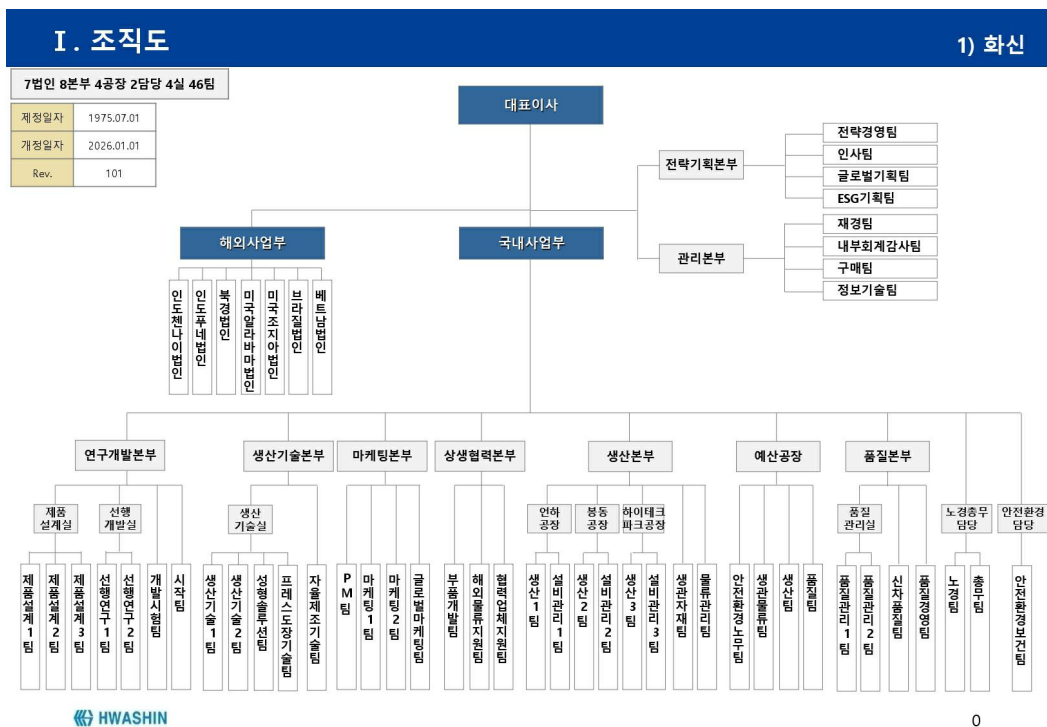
Ⅰ. 조직도

1) 화신

7법인 8본부 4공장 2담당 4실 46팀

| 제정일자 | 1975.07.01 |
|---|---|
| 개정일자 | 2026.01.01 |
| Rev. | 101 |

대표이사

전략기획본부
전략경영팀
인사팀
글로벌기획팀
ESG기획팀

관리본부
재경팀
내부회계감사팀
구매팀
정보기술팀

해외사업부
인도첸나이법인
인도푸네법인
북경법인
미국알라바마법인
미국조지아법인
브라질법인
베트남법인

국내사업부

연구개발본부
제품설계실
제품설계1팀
제품설계2팀
제품설계3팀
선행개발실
선행연구1팀
선행연구2팀
개발시험팀
시작팀

생산기술본부
생산기술실
생산기술1팀
생산기술2팀
성형솔루션팀
프레스도장기술팀
자율제조기술팀

마케팅본부
PM팀
마케팅1팀
마케팅2팀
글로벌마케팅팀

상생협력본부
부품개발팀
해외물류지원팀
협력업체지원팀

생산본부
언하공장
생산1팀
설비관리1팀
봉동공장
생산2팀
설비관리2팀
하이테크파크공장
생산3팀
설비관리3팀
생관자재팀
물류관리팀

예산공장
안전환경노무팀
생관물류팀
생산팀
품질팀

품질본부
품질관리실
품질관리1팀
품질관리2팀
신차품질팀
품질경영팀

노경총무담당
노경팀
총무팀

안전환경담당
안전환경보건팀

HWASHIN

0